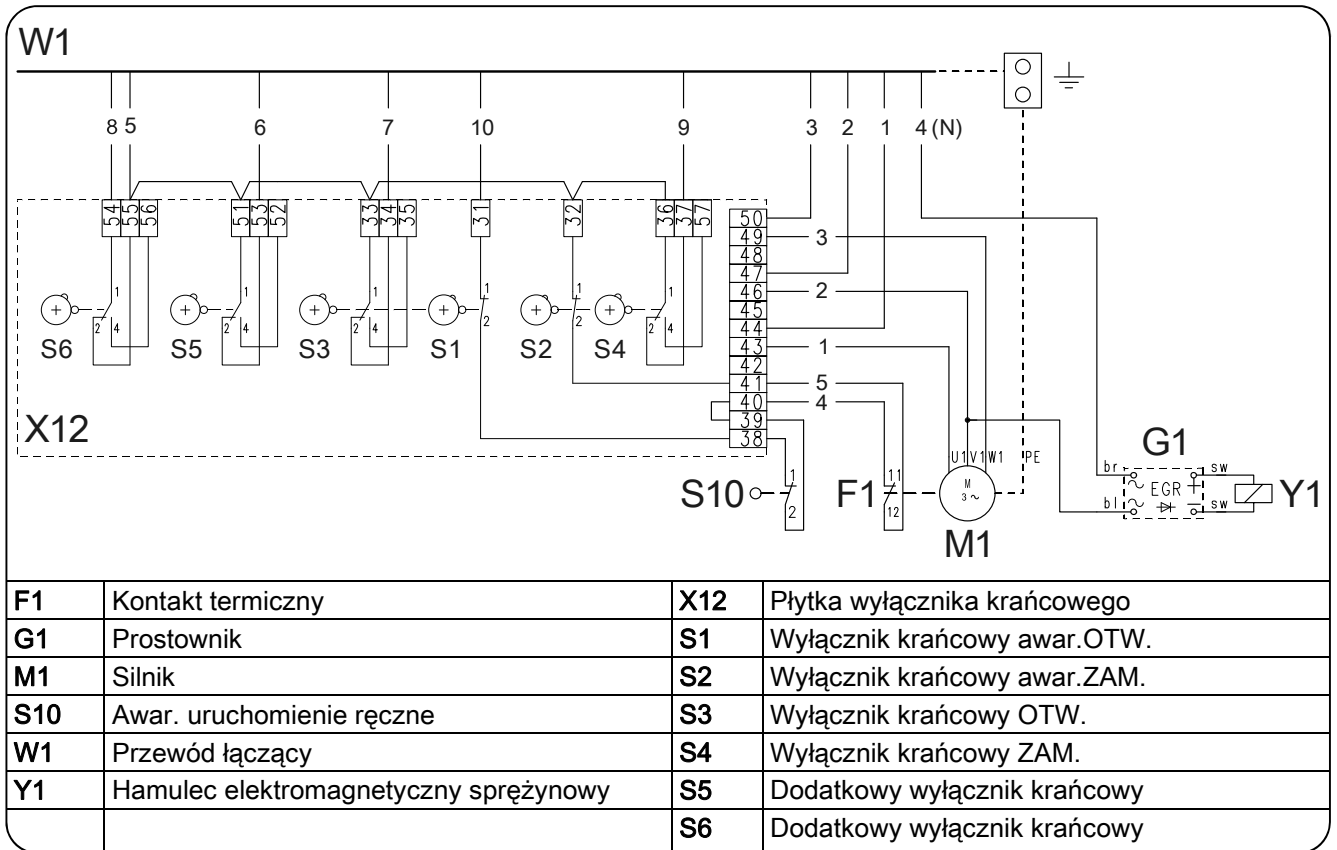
W1

8 5 6 7 10 9 3 2 1 4 (N)

54 55 56 51 53 52 33 34 35 31 32 36 37 57

50 49 48 47 46 45 44 43 42 41 40 39 38

3 2 1 5 4

1 2 4 1 2 4 1 2 4 1 2 1 2 1 2 4 1 2 4

S6 S5 S3 S1 S2 S4

X12

S10 1 2

F1 11 12

U1 V1 W1 PE

M 3~

M1

G1 br bl EGR sw sw Y1

| F1 | Kontakt termiczny | X12 | Płytka wyłącznika krańcowego |
|---|---|---|---|
| G1 | Prostownik | S1 | Wyłącznik krańcowy awar.OTW. |
| M1 | Silnik | S2 | Wyłącznik krańcowy awar.ZAM. |
| S10 | Awar. uruchomienie ręczne | S3 | Wyłącznik krańcowy OTW. |
| W1 | Przewód łączący | S4 | Wyłącznik krańcowy ZAM. |
| Y1 | Hamulec elektromagnetyczny sprężynowy | S5 | Dodatkowy wyłącznik krańcowy |
| | | S6 | Dodatkowy wyłącznik krańcowy |